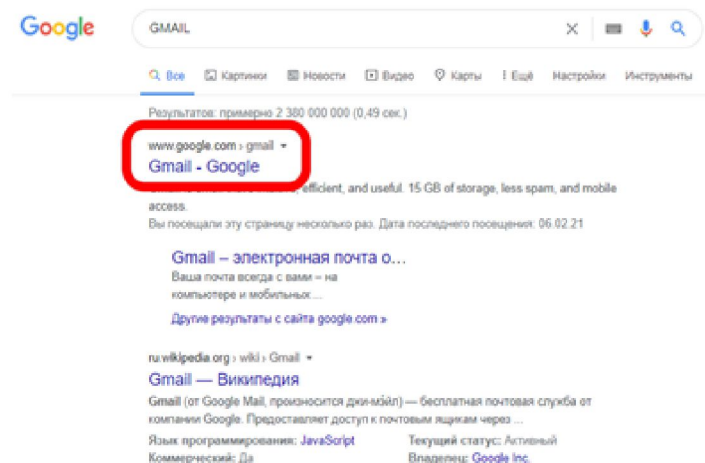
Google

GMAIL

Все Картинки Новости Видео Карты Ещё Настройки Инструменты

Результатов: примерно 2 380 000 000 (0,49 сек.)

www.google.com › gmail

Gmail - Google

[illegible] efficient, and useful. 15 GB of storage, less spam, and mobile access.

Вы посещали эту страницу несколько раз. Дата последнего посещения: 06.02.21

Gmail – электронная почта о...

Ваша почта всегда с вами – на компьютере и мобильных ...

Другие результаты с сайта google.com »

ru.wikipedia.org › wiki › Gmail

Gmail — Википедия

Gmail (от Google Mail, произносится джи-мэйл) — бесплатная почтовая служба от компании Google. Предоставляет доступ к почтовым ящикам через ...

Язык программирования: JavaScript

Текущий статус: Активный

Коммерческий: Да

Владелец: Google Inc.